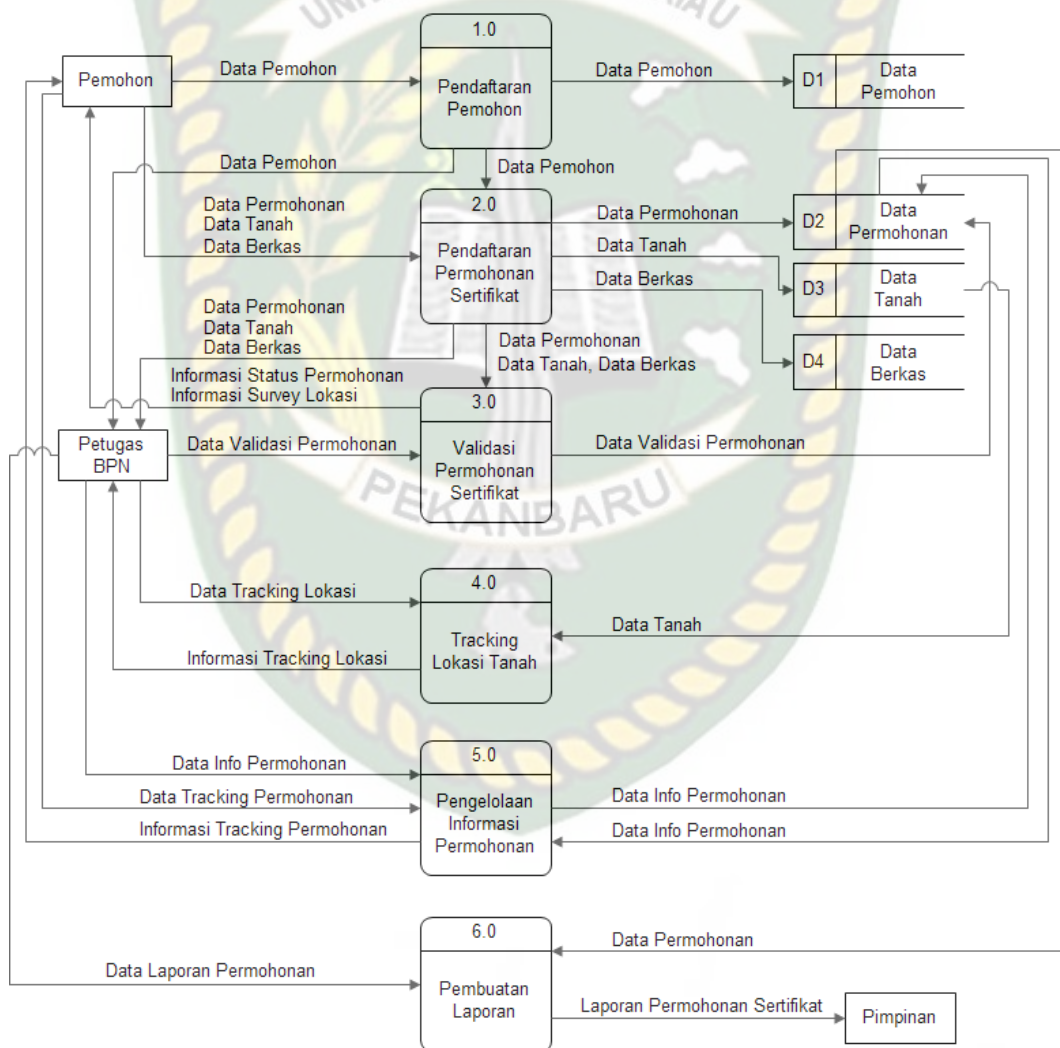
1.0
Pendaftaran Pemohon

Pemohon

Data Pemohon

Data Pemohon

D1 Data Pemohon

Data Pemohon

Data Pemohon

2.0
Pendaftaran Permohonan Sertifikat

Data Permohonan
Data Tanah
Data Berkas

Data Permohonan

Data Tanah

Data Berkas

D2 Data Permohonan

D3 Data Tanah

D4 Data Berkas

Data Permohonan
Data Tanah
Data Berkas

Data Permohonan
Data Tanah, Data Berkas

Informasi Status Permohonan
Informasi Survey Lokasi

3.0
Validasi Permohonan Sertifikat

Petugas BPN

Data Validasi Permohonan

Data Validasi Permohonan

4.0
Tracking Lokasi Tanah

Data Tracking Lokasi

Data Tanah

Informasi Tracking Lokasi

5.0
Pengelolaan Informasi Permohonan

Data Info Permohonan

Data Tracking Permohonan

Informasi Tracking Permohonan

Data Info Permohonan

Data Info Permohonan

6.0
Pembuatan Laporan

Data Permohonan

Data Laporan Permohonan

Laporan Permohonan Sertifikat

Pimpinan

PEKANBARU